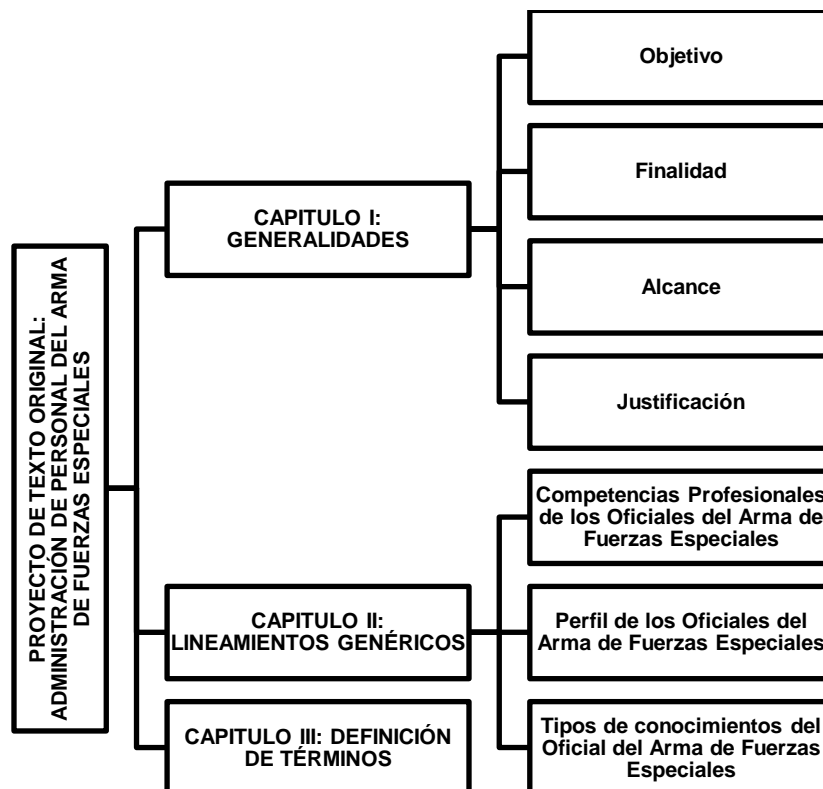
PROYECTO DE TEXTO ORIGINAL: ADMINISTRACIÓN DE PERSONAL DEL ARMA DE FUERZAS ESPECIALES

CAPITULO I: GENERALIDADES

Objetivo

Finalidad

Alcance

Justificación

CAPITULO II: LINEAMIENTOS GENÉRICOS

Competencias Profesionales de los Oficiales del Arma de Fuerzas Especiales

Perfil de los Oficiales del Arma de Fuerzas Especiales

Tipos de conocimientos del Oficial del Arma de Fuerzas Especiales

CAPITULO III: DEFINICIÓN DE TÉRMINOS